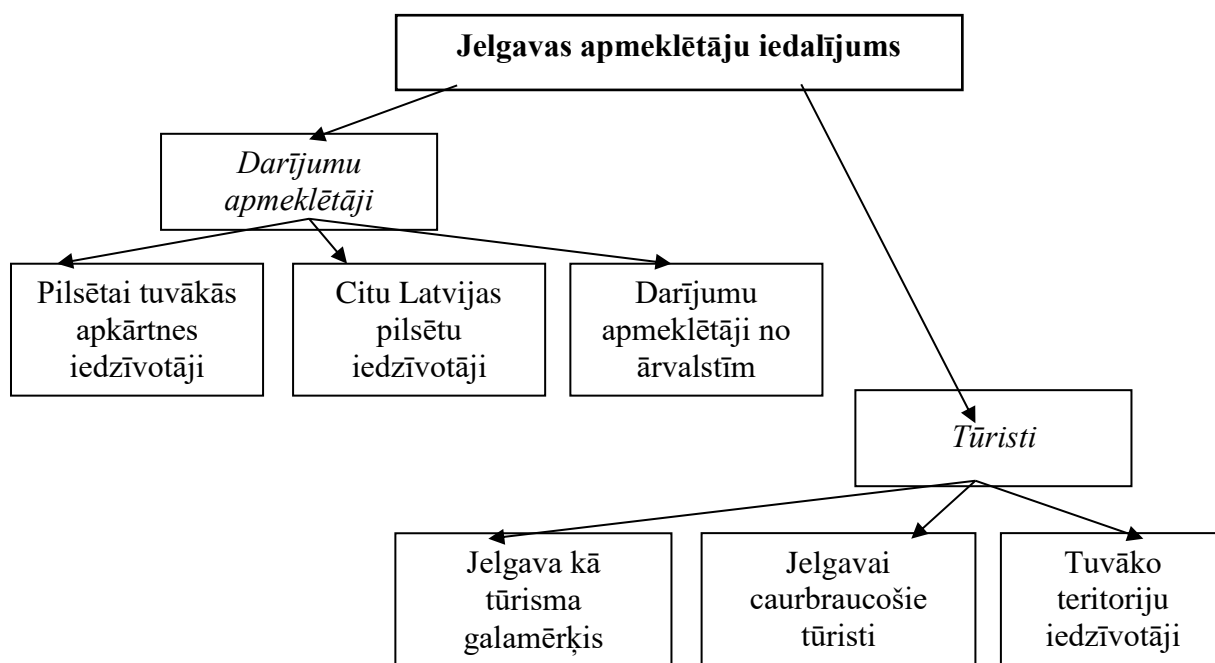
Jelgavas apmeklētāju iedalījums

Darījumu apmeklētāji

Pilsētai tuvākās apkārtnes iedzīvotāji

Citu Latvijas pilsētu iedzīvotāji

Darījumu apmeklētāji no ārvalstīm

Tūristi

Jelgava kā tūrisma galamērķis

Jelgavai caurbraucošie tūristi

Tuvāko teritoriju iedzīvotāji